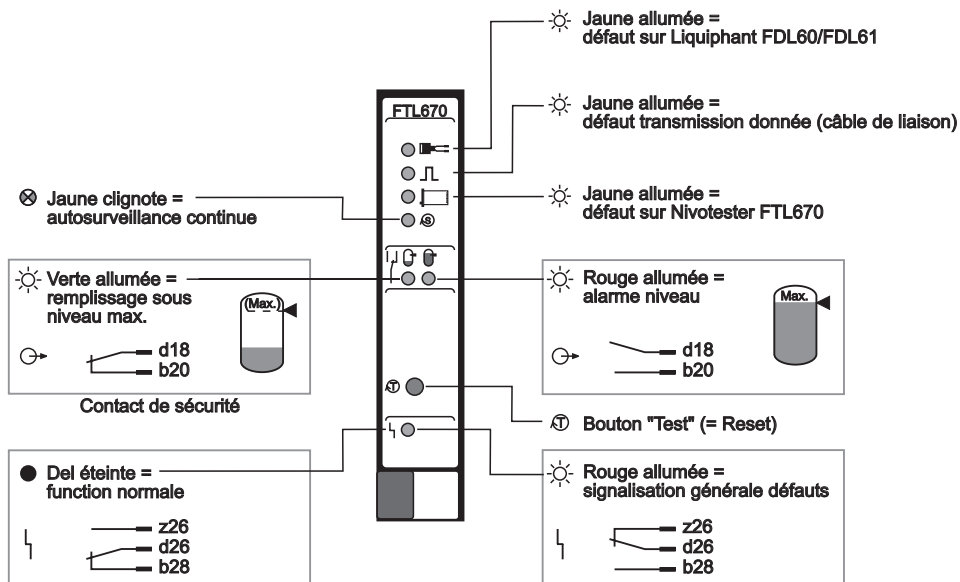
Jaune allumée =
défaut sur Liquiphant FDL60/FDL61

FTL670

Jaune allumée =
défaut transmission donnée (câble de liaison)

Jaune clignote =
autosurveillance continue

Jaune allumée =
défaut sur Nivotester FTL670

Verte allumée =
remplissage sous niveau max.

Max.

d18
b20

Contact de sécurité

Rouge allumée =
alarme niveau

Max.

d18
b20

Bouton "Test" (= Reset)

Del éteinte =
function normale

z26
d26
b28

Rouge allumée =
signalisation générale défauts

z26
d26
b28